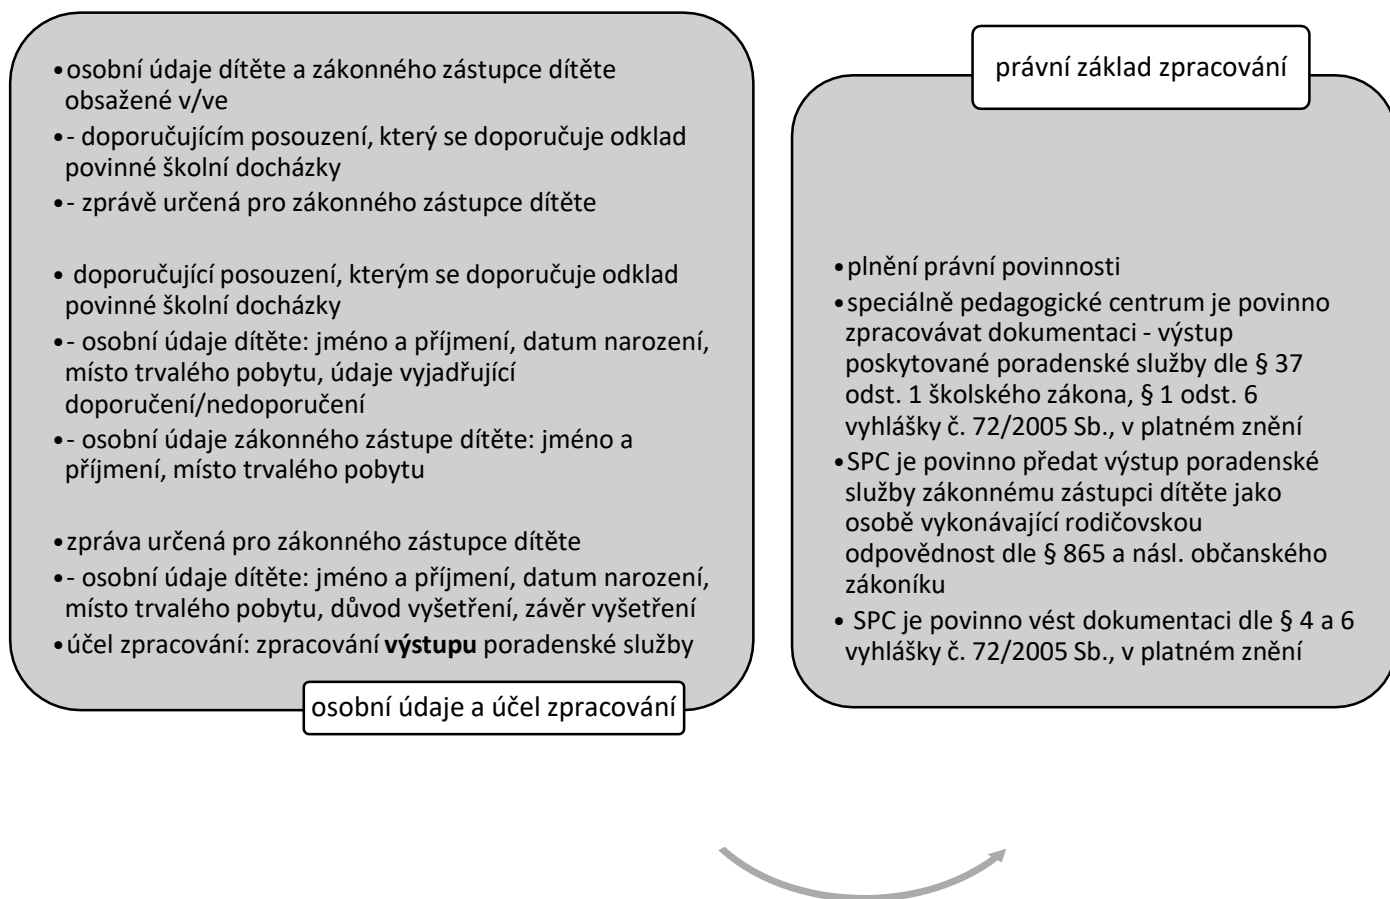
• osobní údaje dítěte a zákonného zástupce dítěte obsažené v/ve
• - doporučujícím posouzení, který se doporučuje odklad povinné školní docházky
• - zprávě určená pro zákonného zástupce dítěte

doporučující posouzení, kterým se doporučuje odklad povinné školní docházky
• - osobní údaje dítěte: jméno a příjmení, datum narození, místo trvalého pobytu, údaje vyjadřující doporučení/nedoporučení
• - osobní údaje zákonného zástupe dítěte: jméno a příjmení, místo trvalého pobytu

• zpráva určená pro zákonného zástupce dítěte
• - osobní údaje dítěte: jméno a příjmení, datum narození, místo trvalého pobytu, důvod vyšetření, závěr vyšetření
• účel zpracování: zpracování **výstupu** poradenské služby

osobní údaje a účel zpracování

právní základ zpracování

• plnění právní povinnosti
• speciálně pedagogické centrum je povinno zpracovávat dokumentaci - výstup poskytované poradenské služby dle § 37 odst. 1 školského zákona, § 1 odst. 6 vyhlášky č. 72/2005 Sb., v platném znění
• SPC je povinno předat výstup poradenské služby zákonnému zástupci dítěte jako osobě vykonávající rodičovskou odpovědnost dle § 865 a násl. občanského zákoníku
• SPC je povinno vést dokumentaci dle § 4 a 6 vyhlášky č. 72/2005 Sb., v platném znění